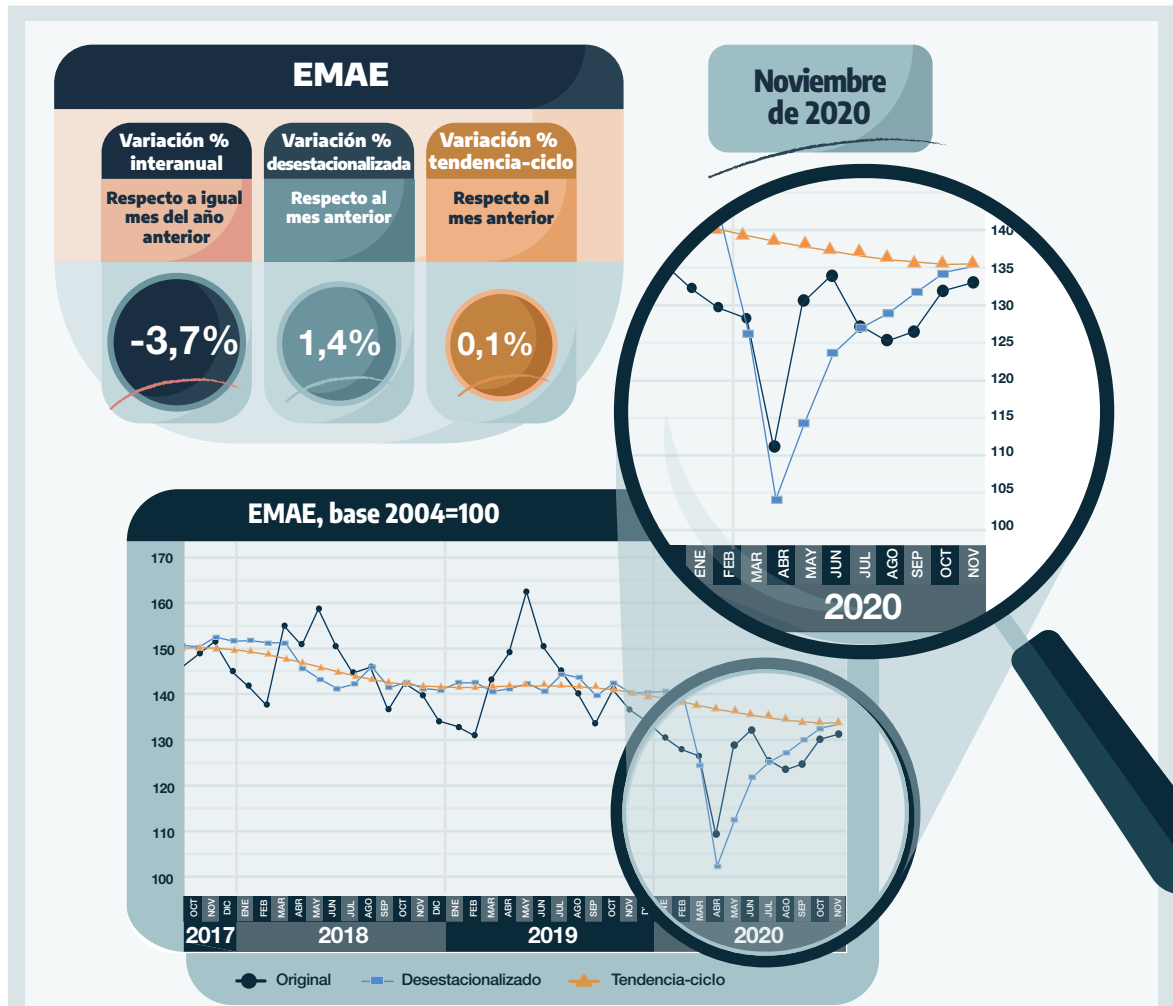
EMAE

Variación % interanual
Respecto a igual mes del año anterior
-3,7%

Variación % desestacionalizada
Respecto al mes anterior
1,4%

Variación % tendencia-ciclo
Respecto al mes anterior
0,1%

Noviembre de 2020

140
135
130
125
120
115
110
105
100
ENE FEB MAR ABR MAY JUN JUL AGO SEP OCT NOV
2020

EMAE, base 2004=100

170
160
150
140
130
120
110
100
OCT NOV DIC ENE FEB MAR ABR MAY JUN JUL AGO SEP OCT NOV DIC ENE FEB MAR ABR MAY JUN JUL AGO SEP OCT NOV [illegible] ENE FEB MAR ABR MAY JUN JUL AGO SEP OCT NOV
2017 2018 2019 2020

Original Desestacionalizado Tendencia-ciclo